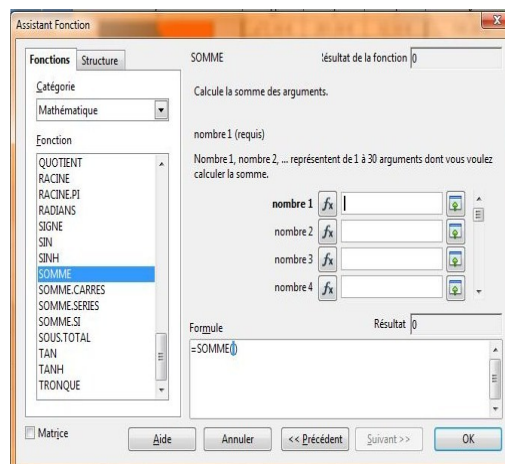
Assistant Fonction

Fonctions Structure

Catégorie

Mathématique

Fonction

QUOTIENT
RACINE
RACINE.PI
RADIANS
SIGNE
SIN
SINH
SOMME
SOMME.CARRES
SOMME.SERIES
SOMME.SI
SOUS.TOTAL
TAN
TANH
TRONQUE

SOMME

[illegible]ésultat de la fonction 0

Calcule la somme des arguments.

nombre 1 (requis)

Nombre 1, nombre 2, ... représentent de 1 à 30 arguments dont vous voulez calculer la somme.

nombre 1 $fx$

nombre 2 $fx$

nombre 3 $fx$

nombre 4 $fx$

Formule

Résultat 0

=SOMME()

Matrice

Aide

Annuler

<< Précédent

Suivant >>

OK